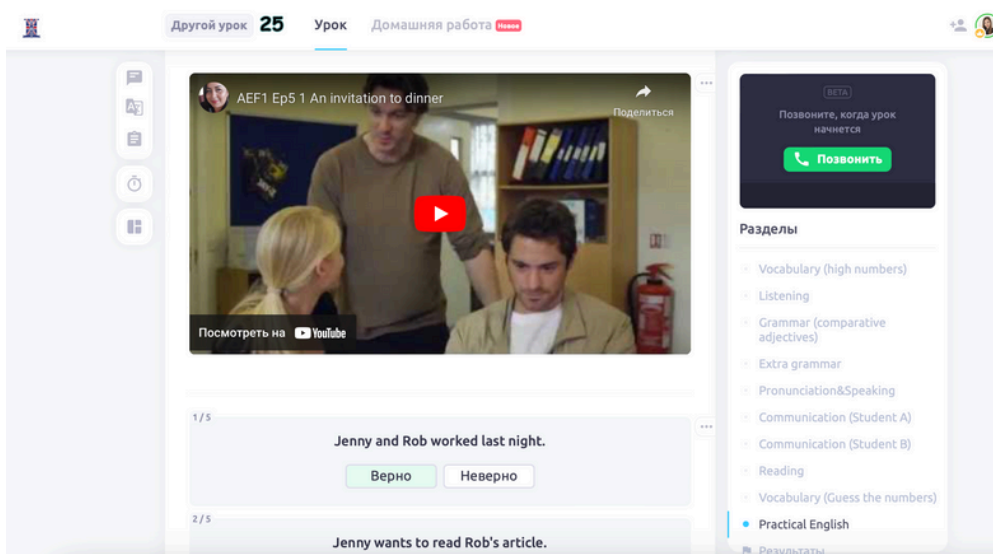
Другой урок 25 Урок Домашняя работа Новое

AEF1 Ep5 1 An invitation to dinner

Поделиться

Посмотреть на YouTube

BETA

Позвоните, когда урок начнется

Позвонить

Разделы

Vocabulary (high numbers)

Listening

Grammar (comparative adjectives)

Extra grammar

Pronunciation&Speaking

Communication (Student A)

Communication (Student B)

Reading

Vocabulary (Guess the numbers)

Practical English

Результаты

1 / 5

Jenny and Rob worked last night.

Верно Неверно

2 / 5

Jenny wants to read Rob's article.